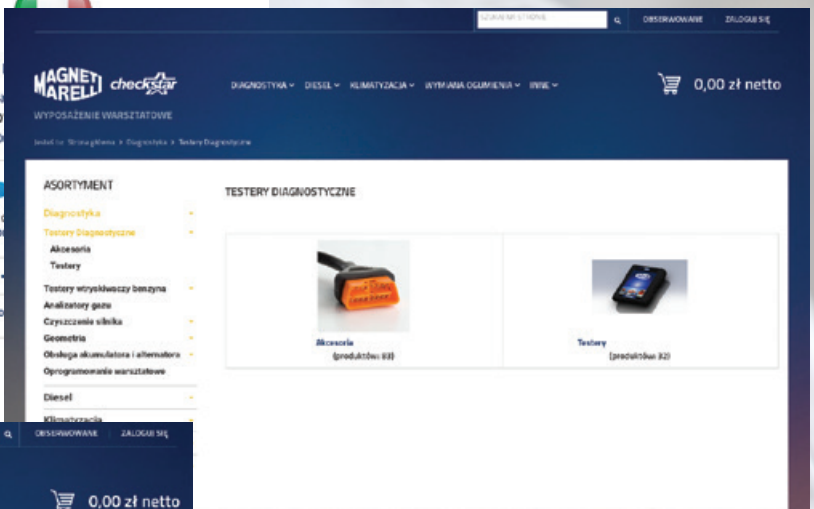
SZUKAJ NA STRONIE
OBSERWOWANE ZALOGUJ SIĘ

MAGNETI MARELLI checkstar
WYPOSAŻENIE WARSZTATOWE

DIAGNOSTYKA DIESEL KLIMATYZACJA WYMIANA OGUMIENIA INNE

0,00 zł netto

Jesteś tu: Strona główna > Diagnostyka > Testery Diagnostyczne

ASORTYMENT
Diagnostyka
Testery Diagnostyczne
Akcesoria
Testery
Testery wtryskiwaczy benzyna
Analizatory gazu
Czyszczenie silnika
Geometria
Obsługa akumulatora i alternatora
Oprogramowanie warsztatowe
Diesel
Klimatyzacja

TESTERY DIAGNOSTYCZNE

Akcesoria
(produktów: 83)

Testery
(produktów: 32)

OBSERWOWANE ZALOGUJ SIĘ
0,00 zł netto